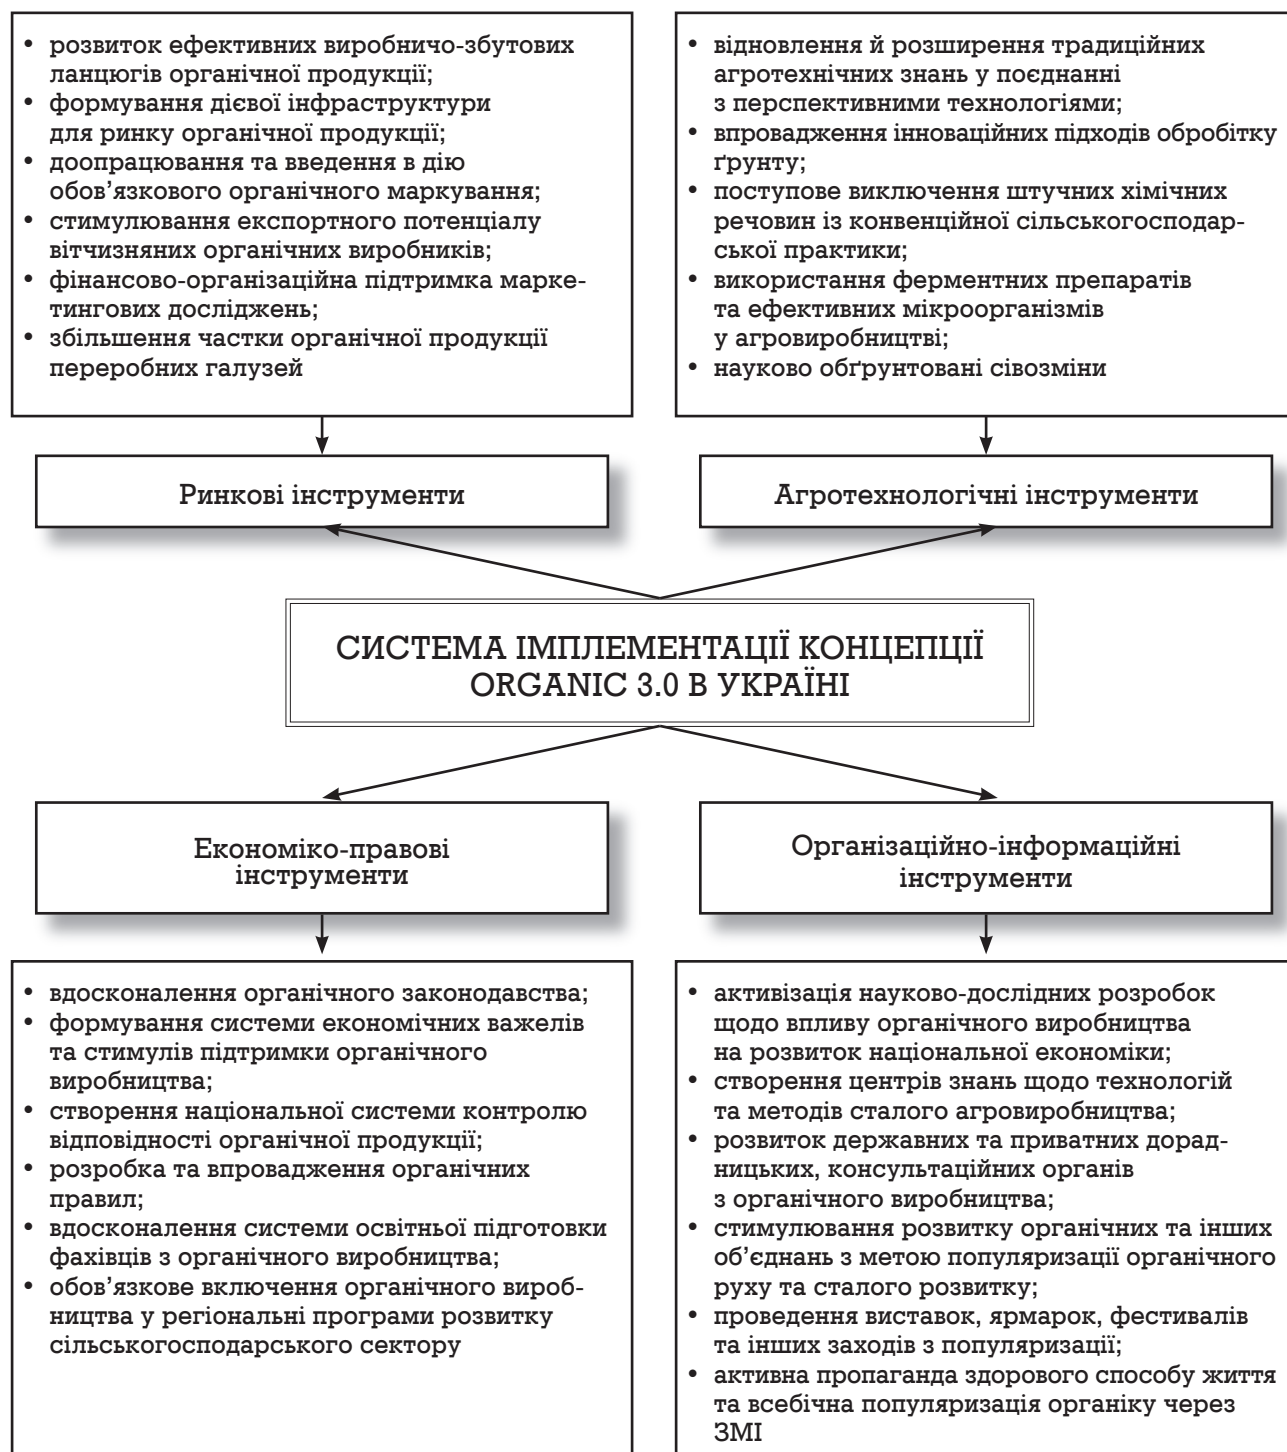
• розвиток ефективних виробничо-збутових ланцюгів органічної продукції;
• формування дієвої інфраструктури для ринку органічної продукції;
• доопрацювання та введення в дію обов'язкового органічного маркування;
• стимулювання експортного потенціалу вітчизняних органічних виробників;
• фінансово-організаційна підтримка маркетингових досліджень;
• збільшення частки органічної продукції переробних галузей

• відновлення й розширення традиційних агротехнічних знань у поєднанні з перспективними технологіями;
• впровадження інноваційних підходів обробітку ґрунту;
• поступове виключення штучних хімічних речовин із конвенційної сільськогосподарської практики;
• використання ферментних препаратів та ефективних мікроорганізмів у агровиробництві;
• науково обґрунтовані сівозміни

Ринкові інструменти

Агротехнологічні інструменти

СИСТЕМА ІМПЛЕМЕНТАЦІЇ КОНЦЕПЦІЇ ORGANIC 3.0 В УКРАЇНІ

Економіко-правові інструменти

Організаційно-інформаційні інструменти

• вдосконалення органічного законодавства;
• формування системи економічних важелів та стимулів підтримки органічного виробництва;
• створення національної системи контролю відповідності органічної продукції;
• розробка та впровадження органічних правил;
• вдосконалення системи освітньої підготовки фахівців з органічного виробництва;
• обов'язкове включення органічного виробництва у регіональні програми розвитку сільськогосподарського сектору

• активізація науково-дослідних розробок щодо впливу органічного виробництва на розвиток національної економіки;
• створення центрів знань щодо технологій та методів сталого агровиробництва;
• розвиток державних та приватних дорадницьких, консультаційних органів з органічного виробництва;
• стимулювання розвитку органічних та інших об'єднань з метою популяризації органічного руху та сталого розвитку;
• проведення виставок, ярмарок, фестивалів та інших заходів з популяризації;
• активна пропаганда здорового способу життя та всебічна популяризація органіку через ЗМІ